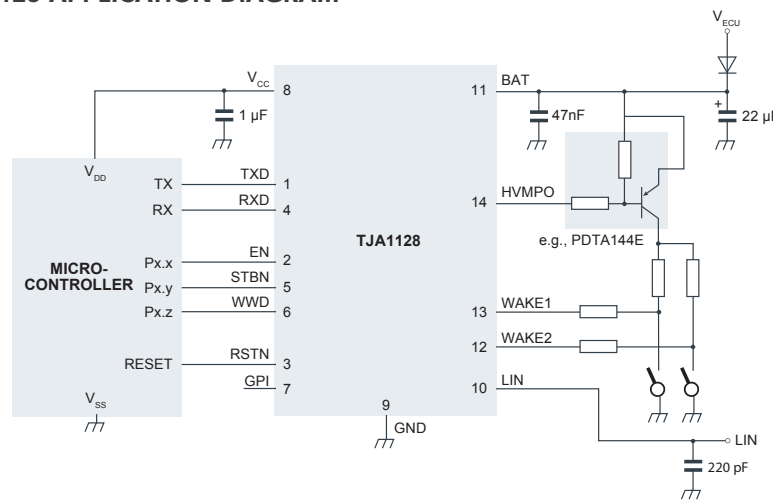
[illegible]128 APPLICATION DIAGRAM

$V_{ECU}$

$V_{CC}$ 8
1 µF
11 BAT
47nF
+
22 µ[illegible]

$V_{DD}$
TX TXD 1
RX RXD 4
14 HVMPO
e.g., PDTA144E

MICRO-CONTROLLER
Px.x EN 2
Px.y STBN 5
Px.z WWD 6
TJA1128
13 WAKE1
12 WAKE2

RESET RSTN 3
GPI 7
10 LIN
$V_{SS}$
9
GND
LIN
220 pF